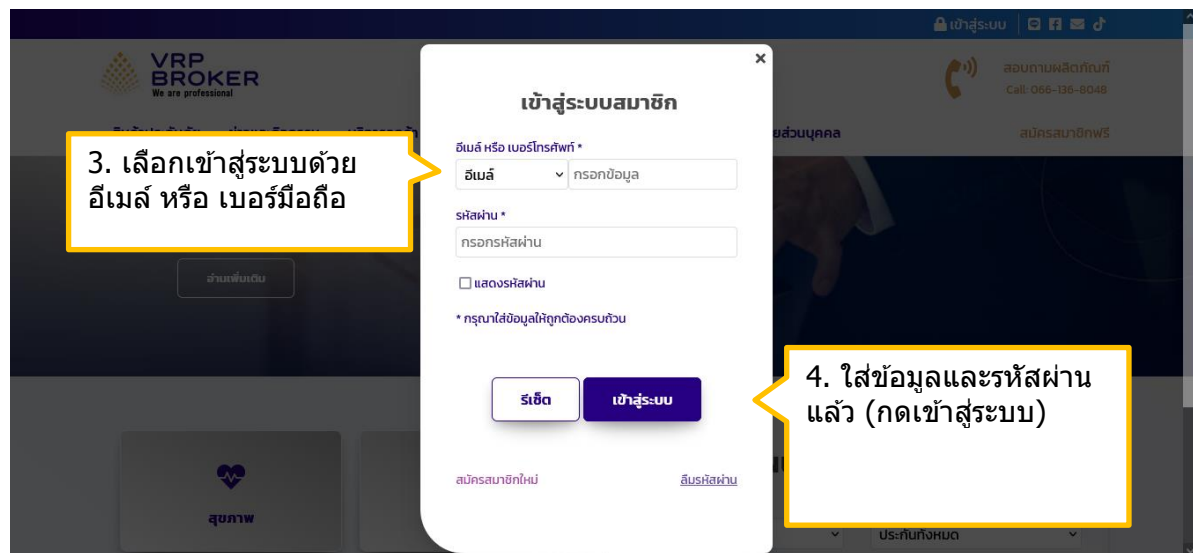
เข้าสู่ระบบ

VRP BROKER
We are professional

สอบถามผลิตภัณฑ์
Call: 066-136-8048

ยส่วนบุคคล

สมัครสมาชิกฟรี

อ่านเพิ่มเติม

สุขภาพ

ประกันทั้งหมด

×

เข้าสู่ระบบสมาชิก

อีเมล์ หรือ เบอร์โทรศัพท์ *

อีเมล์

กรอกข้อมูล

รหัสผ่าน *

กรอกรหัสผ่าน

แสดงรหัสผ่าน

* กรุณาใส่ข้อมูลให้ถูกต้องครบถ้วน

รีเซ็ต

เข้าสู่ระบบ

สมัครสมาชิกใหม่

ลืมรหัสผ่าน

3. เลือกเข้าสู่ระบบด้วย อีเมล์ หรือ เบอร์มือถือ

4. ใส่ข้อมูลและรหัสผ่าน แล้ว (กดเข้าสู่ระบบ)